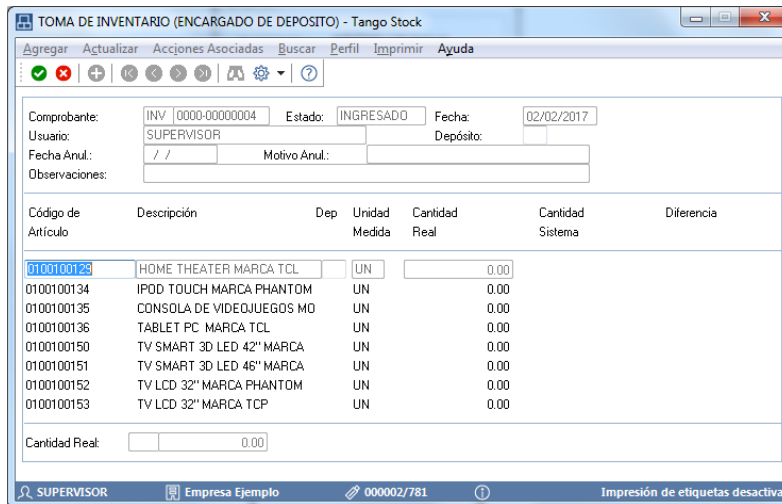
TOMA DE INVENTARIO (ENCARGADO DE DEPOSITO) - Tango Stock

Agregar Actualizar Acciones Asociadas Buscar Perfil Imprimir Ayuda

Comprobante: INV 0000-00000004 Estado: INGRESADO Fecha: 02/02/2017
Usuario: SUPERVISOR Depósito:
Fecha Anul.: / / Motivo Anul.:
Observaciones:

| Código de Artículo | Descripción | Dep | Unidad Medida | Cantidad Real | Cantidad Sistema | Diferencia |
|---|---|---|---|---|---|---|
| 0100100129 | HOME THEATER MARCA TCL | | UN | 0.00 | | |
| 0100100134 | IPOD TOUCH MARCA PHANTOM | | UN | 0.00 | | |
| 0100100135 | CONSOLA DE VIDEOJUEGOS MO | | UN | 0.00 | | |
| 0100100136 | TABLET PC MARCA TCL | | UN | 0.00 | | |
| 0100100150 | TV SMART 3D LED 42'' MARCA | | UN | 0.00 | | |
| 0100100151 | TV SMART 3D LED 46'' MARCA | | UN | 0.00 | | |
| 0100100152 | TV LCD 32'' MARCA PHANTOM | | UN | 0.00 | | |
| 0100100153 | TV LCD 32'' MARCA TCP | | UN | 0.00 | | |

Cantidad Real: 0.00

SUPERVISOR Empresa Ejemplo 000002/781 Impresión de etiquetas desactiva